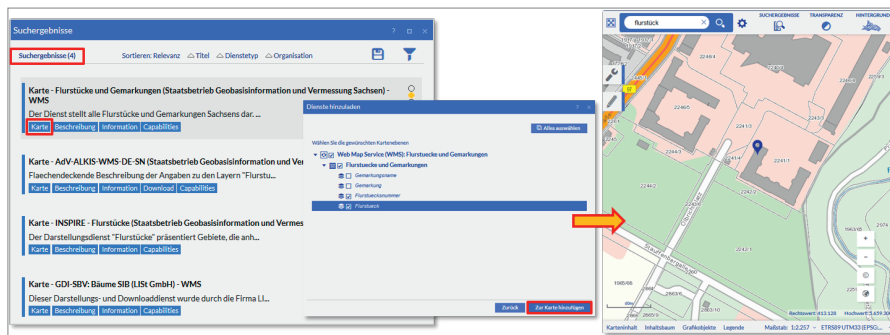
Suchergebnisse

Suchergebnisse (4)

Sortieren: Relevanz △ Titel △ Dienstetyp △ Organisation

Karte - Flurstücke und Gemarkungen (Staatsbetrieb Geobasisinformation und Vermessung Sachsen) - WMS

Der Dienst stellt alle Flurstücke und Gemarkungen Sachsens dar. ...

Karte Beschreibung Information Capabilities

Karte - AdV-ALKIS-WMS-DE-SN (Staatsbetrieb Geobasisinformation und Ver

Flaechendeckende Beschreibung der Angaben zu den Layern "Flurstu...

Karte Beschreibung Information Download Capabilities

Karte - INSPIRE - Flurstücke (Staatsbetrieb Geobasisinformation und Vermes

Der Darstellungsdienst "Flurstücke" präsentiert Gebiete, die anh...

Karte Beschreibung Information Capabilities

Karte - GDI-SBV: Bäume SIB (LISt GmbH) - WMS

Dieser Darstellungs- und Downloaddienst wurde durch die Firma LI...

Karte Beschreibung Information Capabilities

Dienste hinzuladen

Alles auswählen

Wählen Sie die gewünschten Kartenebenen

Web Map Service (WMS): Flurstuecke und Gemarkungen

Flurstuecke und Gemarkungen

Gemarkungsname

Gemarkung

Flurstuecksnummer

Flurstueck

Zurück

Zur Karte hinzufügen

flurstück

SUCHERGEBNISSE TRANSPARENZ HINTERGRUND

2244/3

2244/5

2244/4

2241/3

2244/6

2241/2

2241/1

2244/7

2244/8

2244/2

2241/4

2242/2

2242/1

2243/1

1985/66

1985/65

Rechtswert: 412.128 Hochwert: 5.659.30

Karteninhalt Inhaltsbaum Grafikobjekte Legende Maßstab: 1:2.257 ETRS89 UTM33 (EPSG